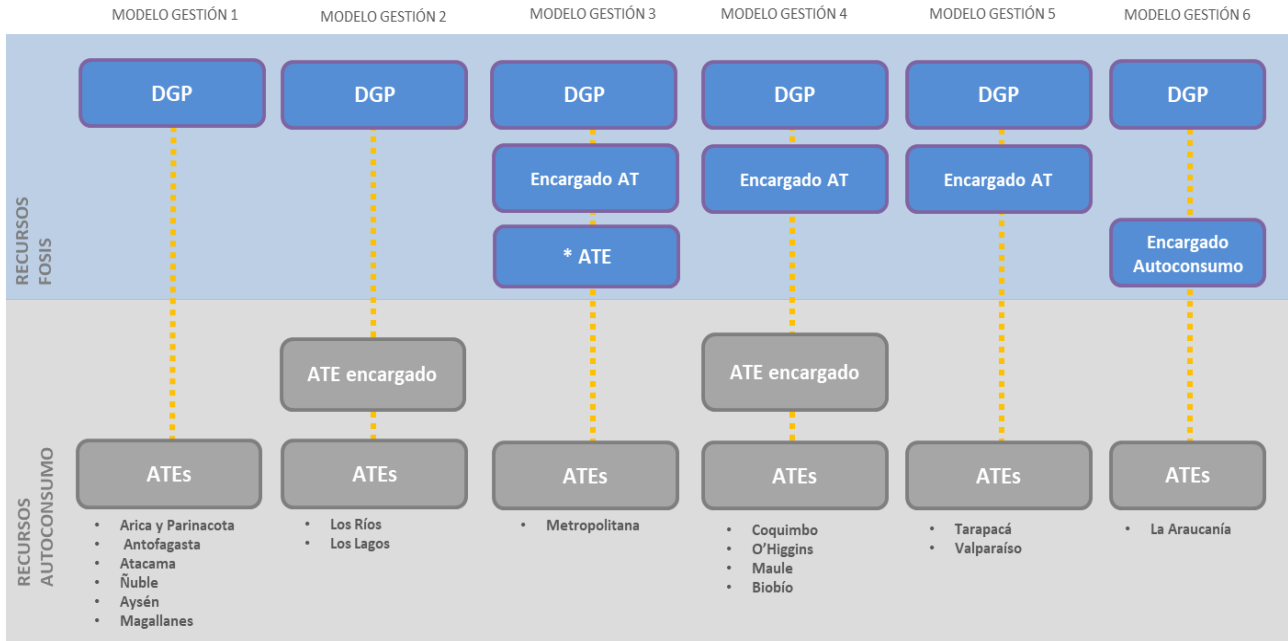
MODELO GESTIÓN 1

DGP

ATEs

- Arica y Parinacota
- Antofagasta
- Atacama
- Ñuble
- Aysén
- Magallanes

MODELO GESTIÓN 2

DGP

ATE encargado

ATEs

- Los Ríos
- Los Lagos

MODELO GESTIÓN 3

DGP

Encargado AT

* ATE

ATEs

- Metropolitana

MODELO GESTIÓN 4

DGP

Encargado AT

ATE encargado

ATEs

- Coquimbo
- O'Higgins
- Maule
- Biobío

MODELO GESTIÓN 5

DGP

Encargado AT

ATEs

- Tarapacá
- Valparaíso

MODELO GESTIÓN 6

DGP

Encargado Autoconsumo

ATEs

- La Araucanía

RECURSOS FOSIS

RECURSOS AUTOCONSUMO